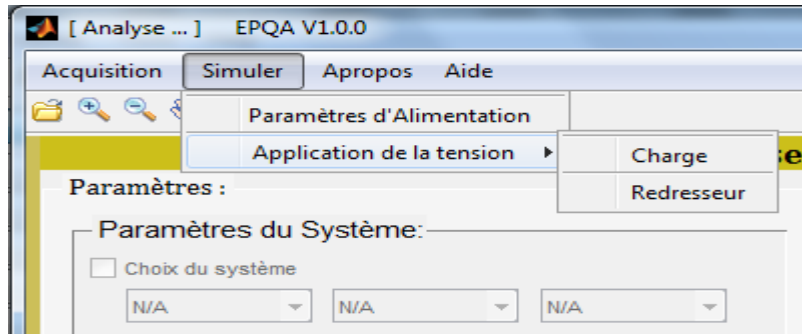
[ Analyse ... ] EPQA V1.0.0

Acquisition Simuler Apropos Aide

Paramètres d'Alimentation

Application de la tension

Charge

Redresseur

Paramètres :

Paramètres du Système:

Choix du système

N/A N/A N/A